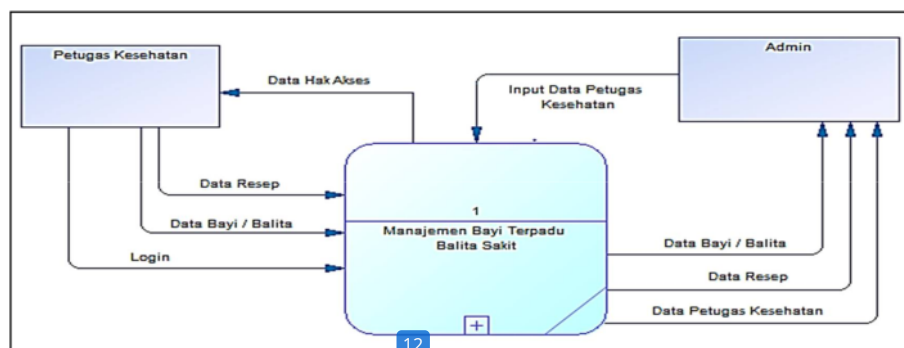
Petugas Kesehatan

Data Hak Akses

Input Data Petugas Kesehatan

Admin

Data Resep

Data Bayi / Balita

Login

1

Manajemen Bayi Terpadu Balita Sakit

Data Bayi / Balita

Data Resep

Data Petugas Kesehatan

12